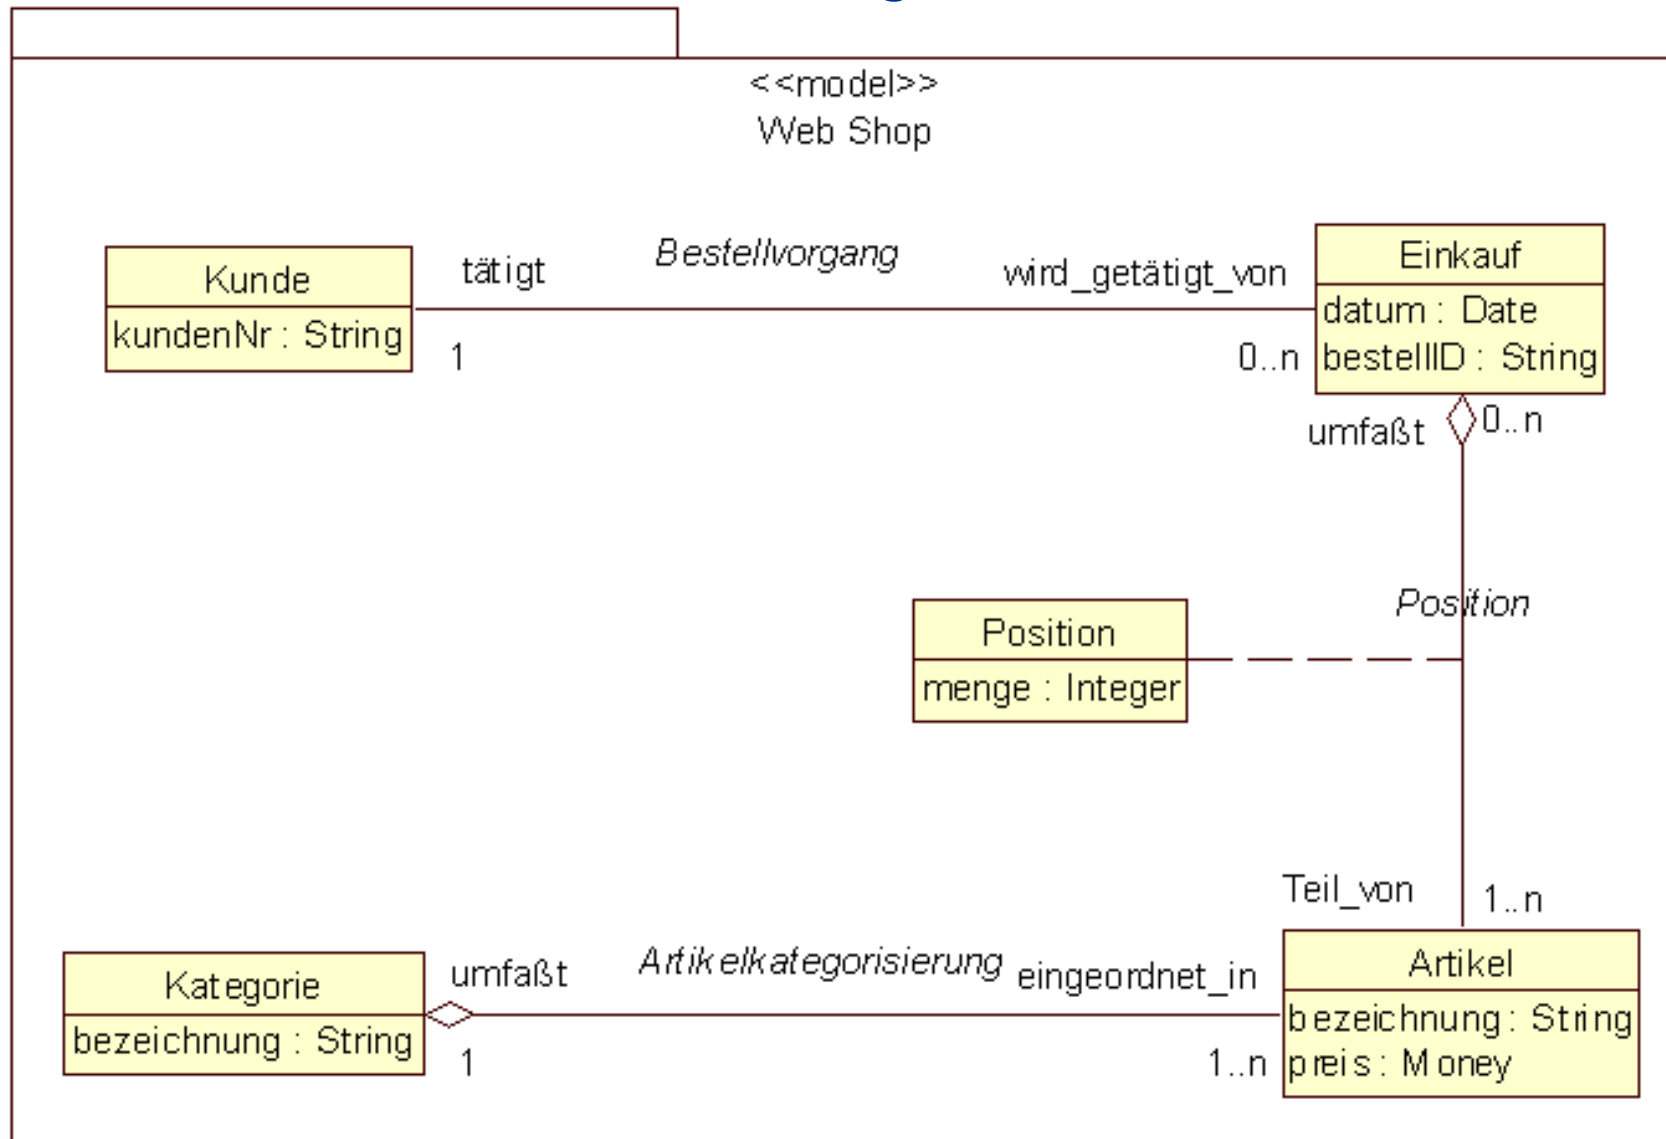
<<model>>
Web Shop

Kunde
kundenNr : String

tätigt
Bestellvorgang
wird_getätigt_von
1
0..n

Einkauf
datum : Date
bestellID : String

umfaßt
0..n

Position
Position
menge : Integer

Teil_von
1..n

Kategorie
bezeichnung : String

umfaßt
Artikelkategorisierung
eingeordnet_in
1
1..n

Artikel
bezeichnung : String
preis : Money